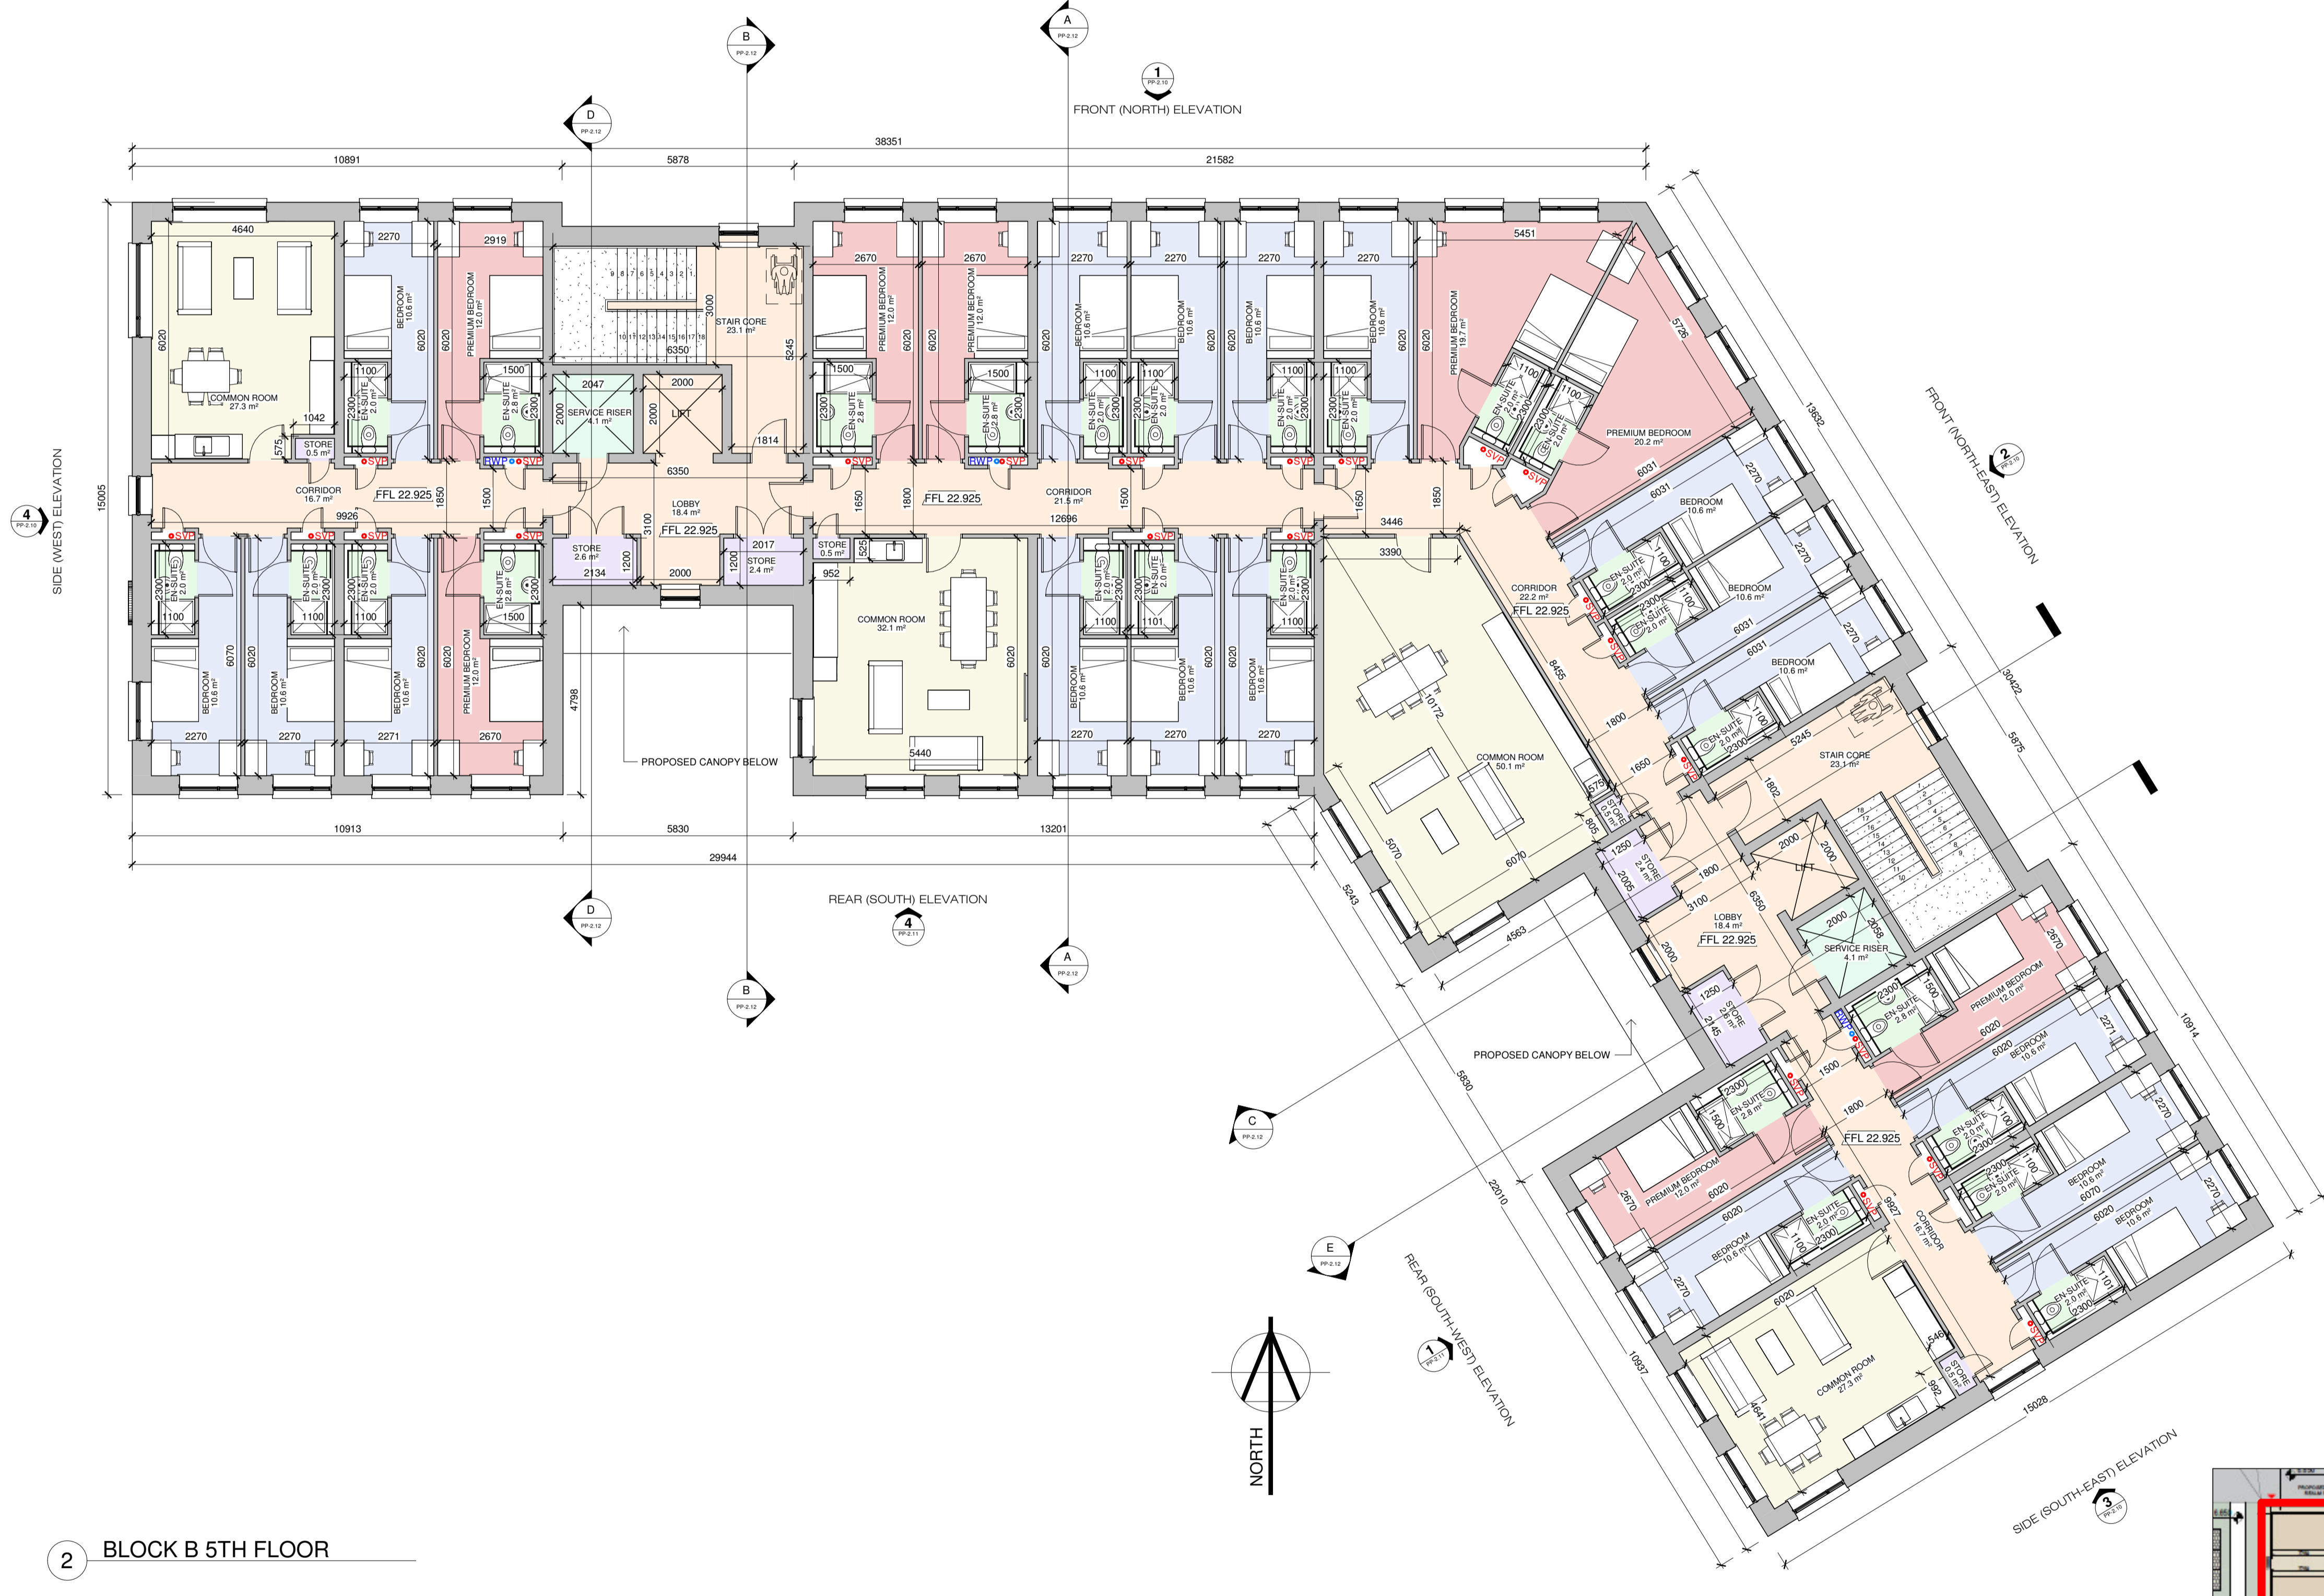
B
PP-2.12

A
PP-2.12

1
PP-2.10
FRONT (NORTH) ELEVATION

D
PP-2.12

38351
10891
5878
21582

4640
COMMON ROOM
27.3 m²
6020
1042
STORE
0.5 m²
575

2270
BEDROOM
10.6 m²
6020
1100
EN-SUITE
2.0 m²
2300
SVP

2919
PREMIUM BEDROOM
12.0 m²
6020
1500
EN-SUITE
2.8 m²
2300
RWP
SVP

STAIR CORE
23.1 m²
3000
6350
5245
2047
SERVICE RISER
4.1 m²
2000
2000
2000
LIFT
1814
6350

2670
PREMIUM BEDROOM
12.0 m²
6020
1500
EN-SUITE
2.8 m²
2300
SVP

2670
PREMIUM BEDROOM
12.0 m²
6020
1500
EN-SUITE
2.8 m²
2300
RWP
SVP

2270
BEDROOM
10.6 m²
6020
1100
EN-SUITE
2.0 m²
2300
SVP

2270
BEDROOM
10.6 m²
6020
1100
EN-SUITE
2.0 m²
2300

2270
BEDROOM
10.6 m²
6020
1100
EN-SUITE
2.0 m²
2300
SVP

2270
BEDROOM
10.6 m²
6020
1100
EN-SUITE
2.0 m²
2300
SVP

5451
PREMIUM BEDROOM
19.7 m²
6020
1100
EN-SUITE
2.0 m²
2300
SVP
5726

PREMIUM BEDROOM
20.2 m²
1100
EN-SUITE
2.0 m²
2300
SVP
13632

4
PP-2.10
SIDE (WEST) ELEVATION
15005

CORRIDOR
16.7 m²
FFL 22.925
9926
1850
1500

LOBBY
18.4 m²
FFL 22.925
3100

CORRIDOR
21.5 m²
FFL 22.925
1650
1800
12696
1500
1650
1850
3446

STORE
2.6 m²
2134
1200
2000
2017
STORE
2.4 m²
1200
STORE
0.5 m²
525
952

SVP
2300
EN-SUITE
2.0 m²
1100
6070
BEDROOM
10.6 m²
2270

SVP
EN-SUITE
2.0 m²
2300
1100
6020
BEDROOM
10.6 m²
2270

SVP
2300
EN-SUITE
2.0 m²
1100
6020
BEDROOM
10.6 m²
2271

SVP
EN-SUITE
2.8 m²
2300
1500
6020
PREMIUM BEDROOM
12.0 m²
2670

4798
PROPOSED CANOPY BELOW

COMMON ROOM
32.1 m²
6020
5440

SVP
EN-SUITE
2.0 m²
2300
1100
6020
BEDROOM
10.6 m²
2270

SVP
2300
EN-SUITE
2.0 m²
1101
6020
BEDROOM
10.6 m²
2270

SVP
EN-SUITE
2.0 m²
2300
1100
6020
BEDROOM
10.6 m²
2270

3390
COMMON ROOM
50.1 m²
10172
5070
6070
4563
5243

10913
5830
13201
29944

REAR (SOUTH) ELEVATION
4
PP-2.11

D
PP-2.12

B
PP-2.12

A
PP-2.12

2
PP-2.10
FRONT (NORTH-EAST) ELEVATION

6031
BEDROOM
10.6 m²
2270
EN-SUITE
2.0 m²
1100
2300
SVP

BEDROOM
10.6 m²
2270
6031
EN-SUITE
2.0 m²
2300
1100
SVP

CORRIDOR
22.2 m²
FFL 22.925
8455

BEDROOM
10.6 m²
6031
2270
EN-SUITE
2.0 m²
2300
1100
SVP

30422
5875

1800
1650
5245
STAIR CORE
23.1 m²
1802

575
STORE
0.5 m²
805
1250
STORE
2.4 m²
2005
1800
2000
2000
LIFT
6350
3100
LOBBY
18.4 m²
FFL 22.925
2000
2000
SERVICE RISER
4.1 m²
2056

1250
STORE
2.6 m²
2145

2300
EN-SUITE
2.8 m²
1500
RWP
SVP
2670
PREMIUM BEDROOM
12.0 m²
6020

10914

PROPOSED CANOPY BELOW

2271
6020
BEDROOM
10.6 m²
EN-SUITE
2.0 m²
1100
2300
SVP

1500
1800
FFL 22.925

2300
EN-SUITE
2.8 m²
1500
SVP
PREMIUM BEDROOM
12.0 m²
6020
2670

2300
EN-SUITE
2.0 m²
1100
SVP
BEDROOM
10.6 m²
6070
2270

6020
BEDROOM
10.6 m²
2270

EN-SUITE
2.0 m²
1100
2300
SVP
6020
BEDROOM
10.6 m²
2270

9927
CORRIDOR
16.7 m²

EN-SUITE
2.0 m²
1101
2300
SVP

6020
COMMON ROOM
27.3 m²
4641
546
STORE
0.5 m²
992

C
PP-2.12

E
PP-2.12

5830
22010
10937

REAR (SOUTH-WEST) ELEVATION
1
PP-2.11

NORTH

15028

SIDE (SOUTH-EAST) ELEVATION
3
PP-2.10

2
BLOCK B 5TH FLOOR